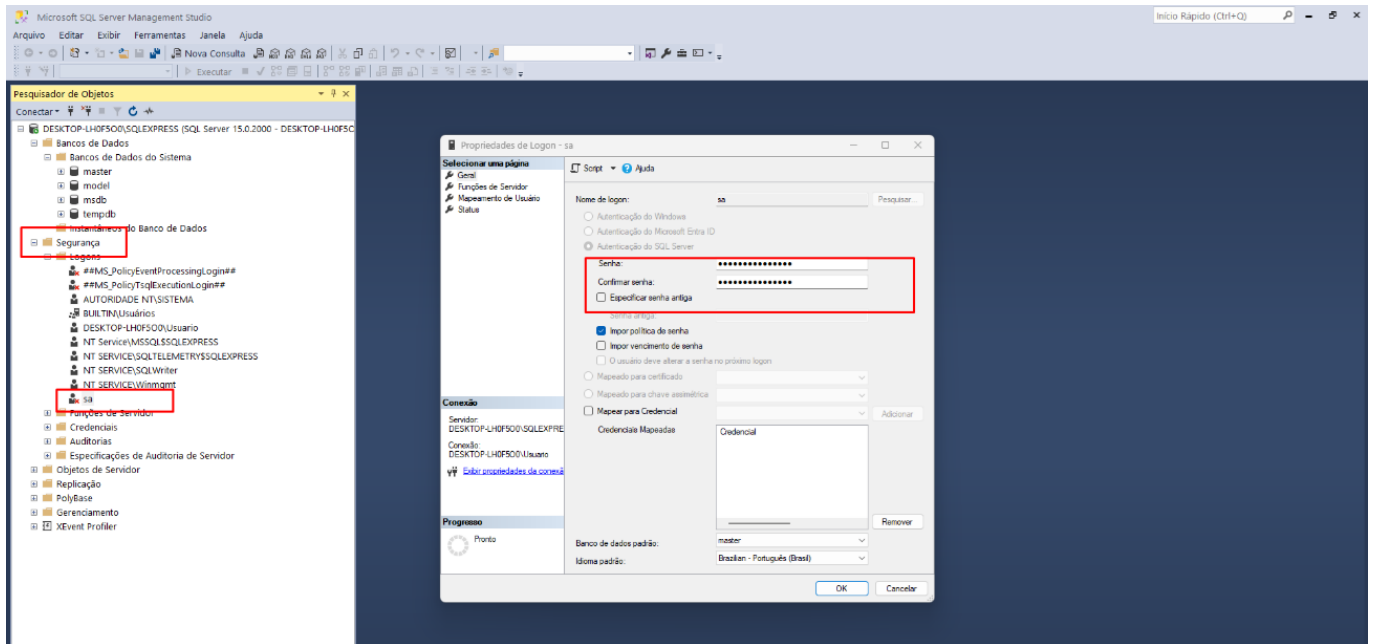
Microsoft SQL Server Management Studio

Início Rápido (Ctrl+Q)

Arquivo Editar Exibir Ferramentas Janela Ajuda

Nova Consulta

Executar

Pesquisador de Objetos

Conectar

DESKTOP-LH0F5O0\SQLEXPRESS (SQL Server 15.0.2000 - DESKTOP-LH0F5C
Bancos de Dados
Bancos de Dados do Sistema
master
model
msdb
tempdb
Instantâneos do Banco de Dados
Segurança
Logons
##MS_PolicyEventProcessingLogin##
##MS_PolicyTsqlExecutionLogin##
AUTORIDADE NT\SISTEMA
BUILTIN\Usuários
DESKTOP-LH0F5O0\Usuario
NT Service\MSSQL$SQLEXPRESS
NT SERVICE\SQLTELEMETRY$SQLEXPRESS
NT SERVICE\SQLWriter
NT SERVICE\Winmgmt
sa
Funções de Servidor
Credenciais
Auditorias
Especificações de Auditoria de Servidor
Objetos de Servidor
Replicação
PolyBase
Gerenciamento
XEvent Profiler

Propriedades de Logon - sa

Selecionar uma página
Geral
Funções de Servidor
Mapeamento de Usuário
Status

Script Ajuda

Nome de logon: sa Pesquisar...
Autenticação do Windows
Autenticação do Microsoft Entra ID
Autenticação do SQL Server
Senha: •••••••••••••••
Confirmar senha: •••••••••••••••
Especificar senha antiga
Senha antiga
Impor política de senha
Impor vencimento de senha
O usuário deve alterar a senha no próximo logon
Mapeado para certificado
Mapeado para chave assimétrica
Mapear para Credencial Adicionar
Credenciais Mapeadas Credencial
Remover

Conexão
Servidor:
DESKTOP-LH0F5O0\SQLEXPRE
Conexão:
DESKTOP-LH0F5O0\Usuario
Exibir propriedades da conexã

Progresso
Pronto

Banco de dados padrão: master
Idioma padrão: Brazilian - Português (Brasil)

OK Cancelar